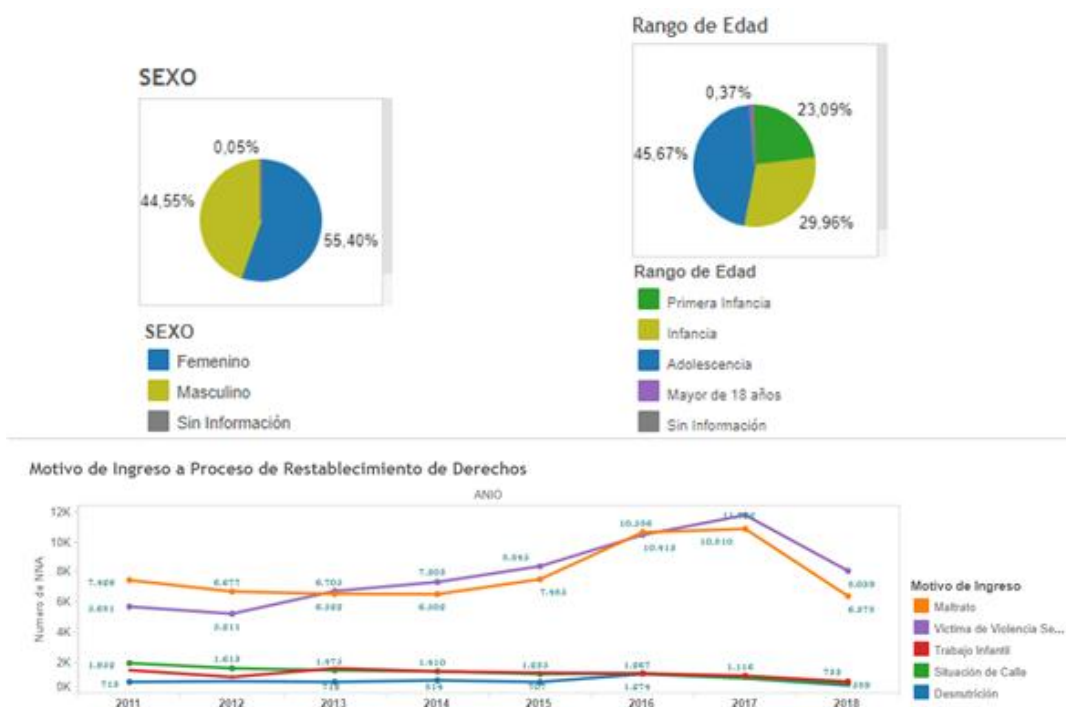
SEXO

0,05%
44,55%
55,40%

SEXO
Femenino
Masculino
Sin Información

Rango de Edad

0,37%
23,09%
45,67%
29,96%

Rango de Edad
Primera Infancia
Infancia
Adolescencia
Mayor de 18 años
Sin Información

Motivo de Ingreso a Proceso de Restablecimiento de Derechos

ANIO

12K
10K
8K
6K
4K
2K
0K

Numero de NNA

7.426
5.651
6.677
5.011
6.703
6.382
7.003
6.500
8.062
7.462
10.356
10.413
10.810
11.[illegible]
8.030
6.375
1.832
718
1.613
1.473
718
1.510
514
1.233
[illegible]
1.067
1.074
1.116
733
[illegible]

2011
2012
2013
2014
2015
2016
2017
2018

Motivo de Ingreso
Maltrato
Victima de Violencia Se...
Trabajo Infantil
Situación de Calle
Desnutrición